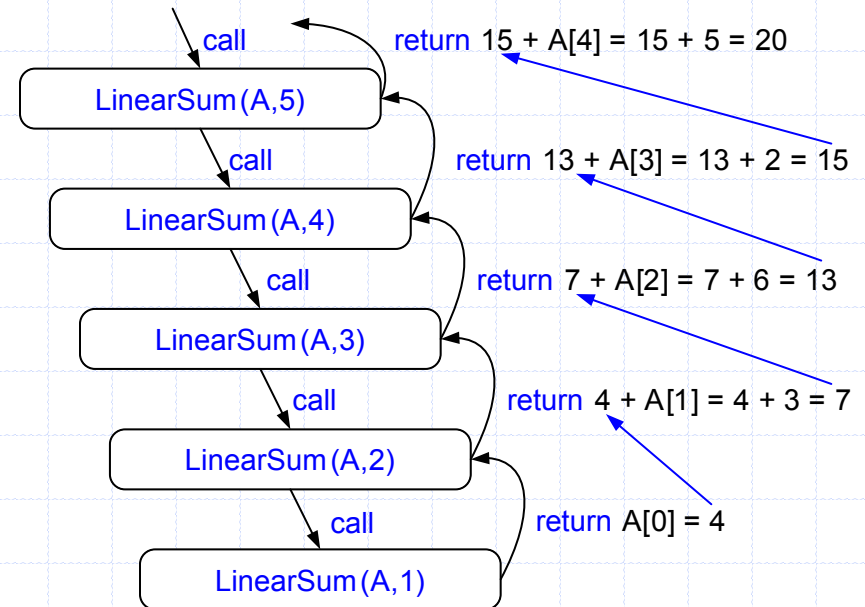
call

return 15 + A[4] = 15 + 5 = 20

LinearSum(A,5)

call

return 13 + A[3] = 13 + 2 = 15

LinearSum(A,4)

call

return 7 + A[2] = 7 + 6 = 13

LinearSum(A,3)

call

return 4 + A[1] = 4 + 3 = 7

LinearSum(A,2)

call

return A[0] = 4

LinearSum(A,1)